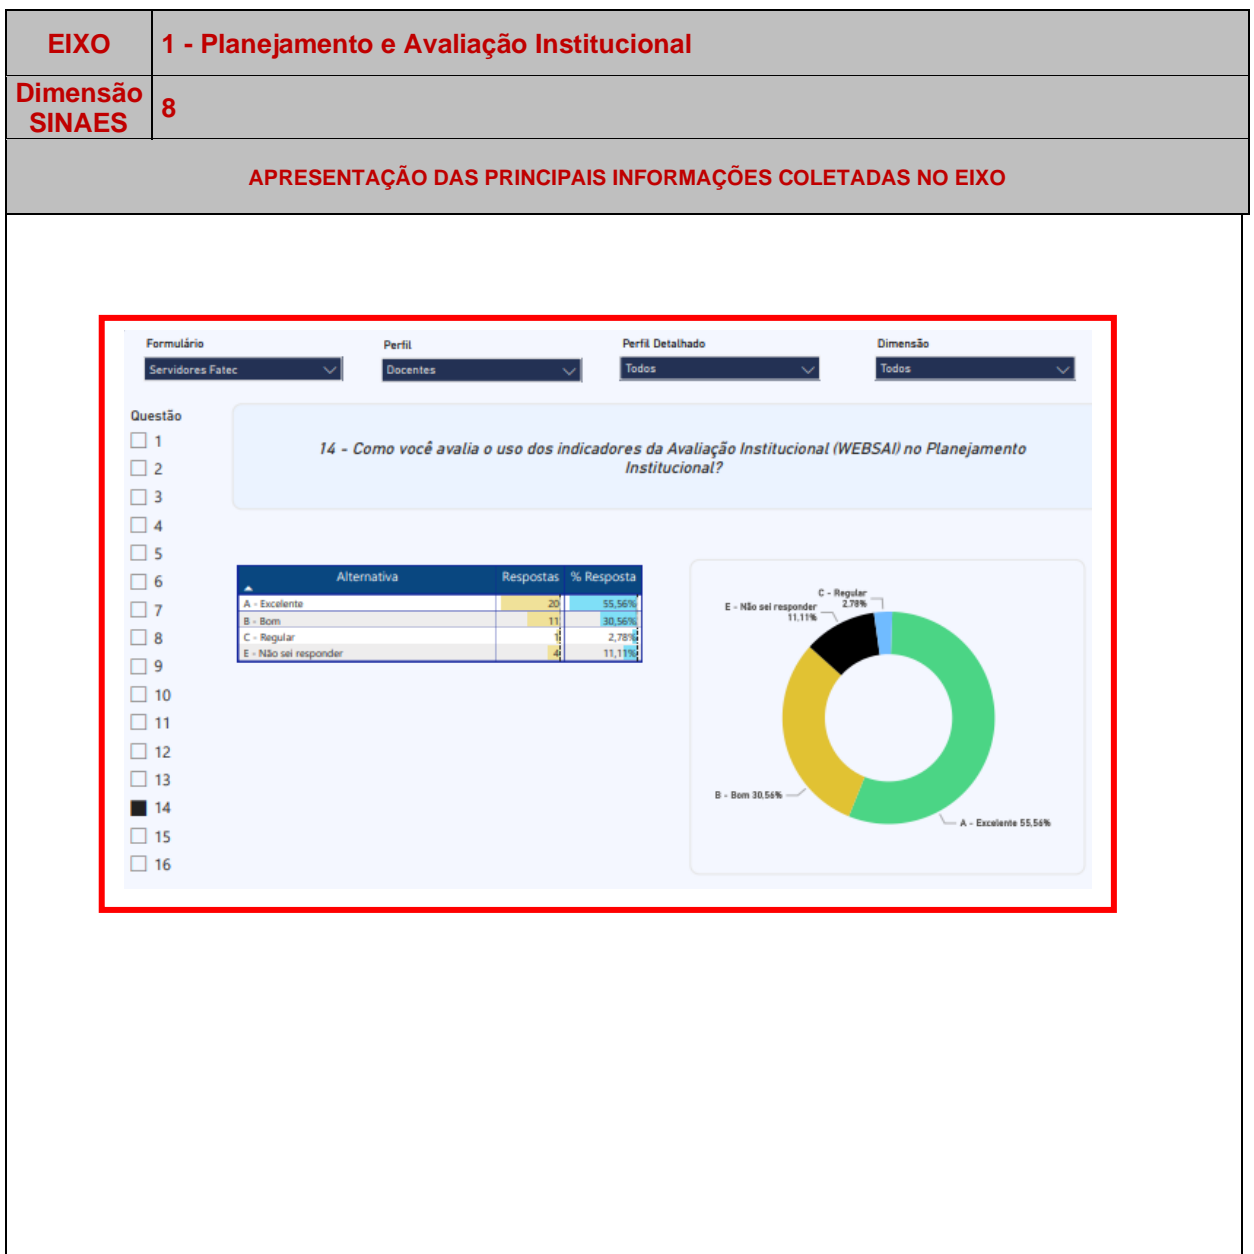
| EIXO | 1 - Planejamento e Avaliação Institucional |
|---|---|
| Dimensão SINAES | 8 |

APRESENTAÇÃO DAS PRINCIPAIS INFORMAÇÕES COLETADAS NO EIXO

Formulário
Servidores Fatec

Perfil
Docentes

Perfil Detalhado
Todos

Dimensão
Todos

Questão
1
2
3
4
5
6
7
8
9
10
11
12
13
14
15
16

14 - Como você avalia o uso dos indicadores da Avaliação Institucional (WEBSAI) no Planejamento Institucional?

| Alternativa | Respostas | % Resposta |
|---|---|---|
| A - Excelente | 20 | 55,56% |
| B - Bom | 11 | 30,56% |
| C - Regular | 1 | 2,78% |
| E - Não sei responder | 4 | 11,11% |

C - Regular 2,78%
E - Não sei responder 11,11%
B - Bom 30,56%
A - Excelente 55,56%